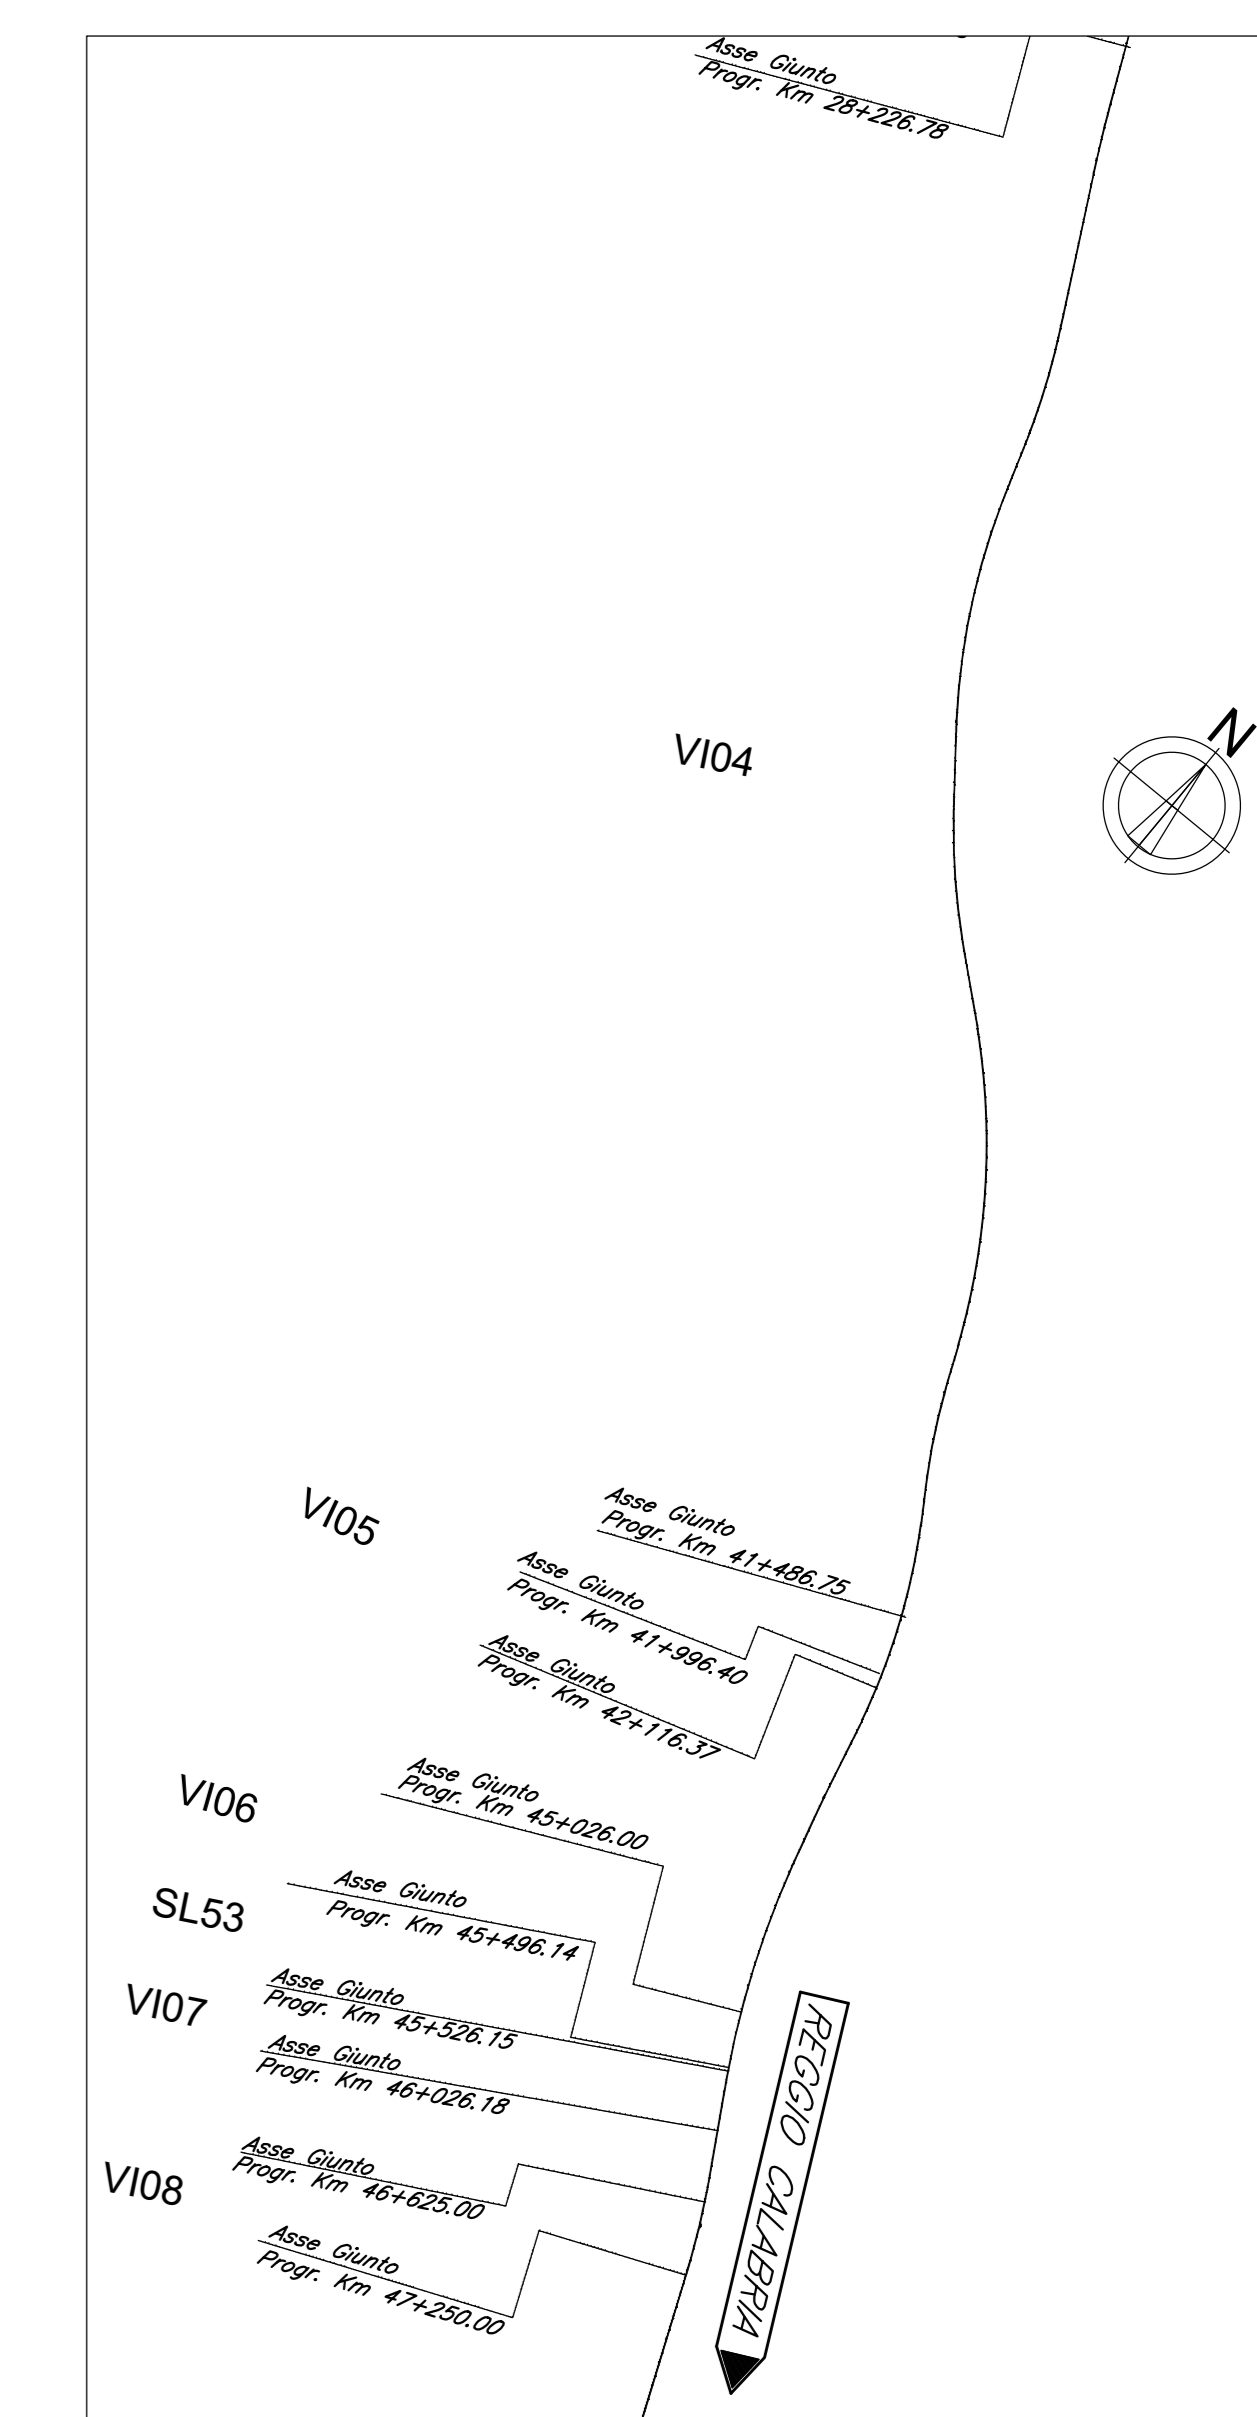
Asse Giunto
Progr. Km 28+226.78

VI04

N

VI05

Asse Giunto
Progr. Km 41+486.75

Asse Giunto
Progr. Km 41+996.40

Asse Giunto
Progr. Km 42+116.37

VI06

Asse Giunto
Progr. Km 45+026.00

SL53

Asse Giunto
Progr. Km 45+496.14

VI07

Asse Giunto
Progr. Km 45+526.15

Asse Giunto
Progr. Km 46+026.18

VI08

Asse Giunto
Progr. Km 46+625.00

Asse Giunto
Progr. Km 47+250.00

REGGIO CALABRIA